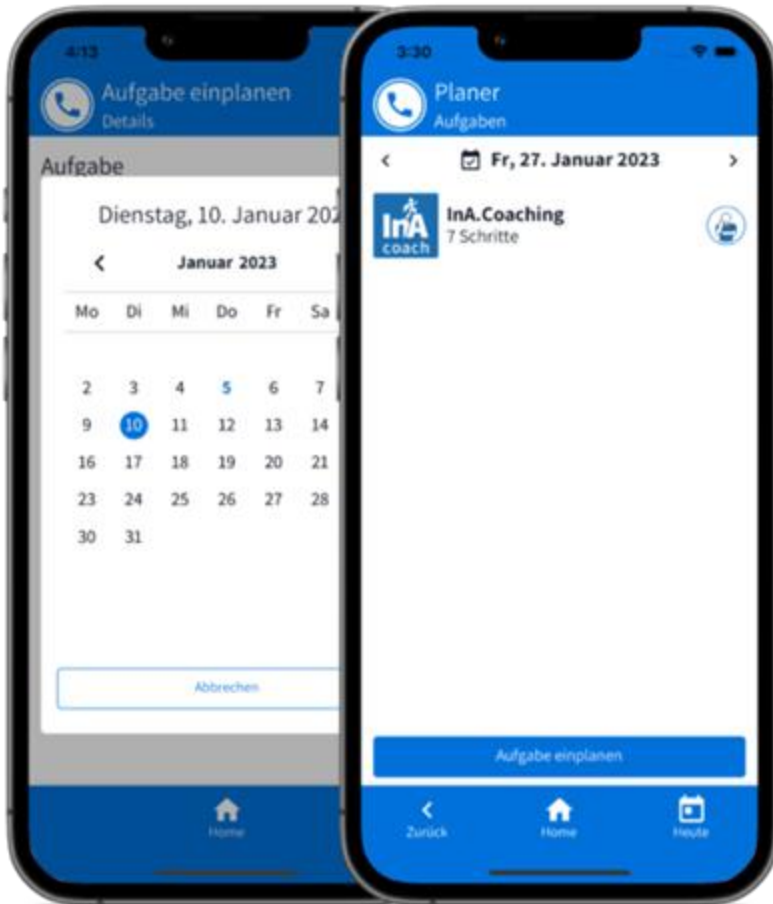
4:13

Aufgabe einplanen
Details

Aufgabe

Dienstag, 10. Januar 202

<

Januar 2023

| Mo | Di | Mi | Do | Fr | Sa |
|---|---|---|---|---|---|
| 2 | 3 | 4 | 5 | 6 | 7 |
| 9 | 10 | 11 | 12 | 13 | 14 |
| 16 | 17 | 18 | 19 | 20 | 21 |
| 23 | 24 | 25 | 26 | 27 | 28 |
| 30 | 31 | | | | |

Abbrechen

Home

3:30

Planer
Aufgaben

<
Fr, 27. Januar 2023
>

InA coach

InA.Coaching
7 Schritte

Aufgabe einplanen

Zurück
Home
Heute